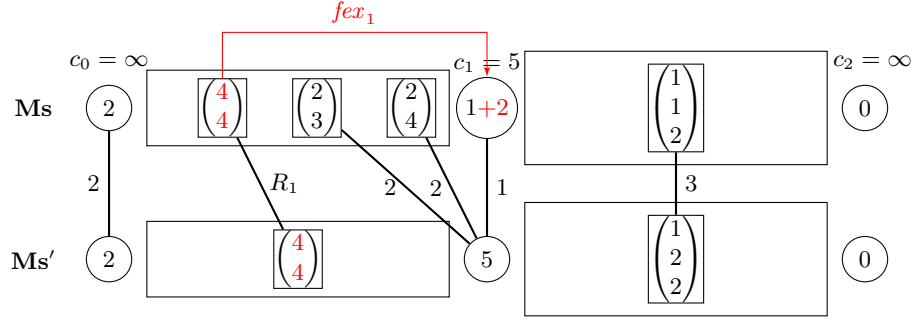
$fex_1$

$c_0 = \infty$

$c_1 = 5$

$c_2 = \infty$

**Ms**

2

$\begin{pmatrix}4\\4\end{pmatrix}$

$\begin{pmatrix}2\\3\end{pmatrix}$

$\begin{pmatrix}2\\4\end{pmatrix}$

1+2

$\begin{pmatrix}1\\1\\2\end{pmatrix}$

0

2

$R_1$

2

2

1

3

**Ms′**

2

$\begin{pmatrix}4\\4\end{pmatrix}$

5

$\begin{pmatrix}1\\2\\2\end{pmatrix}$

0